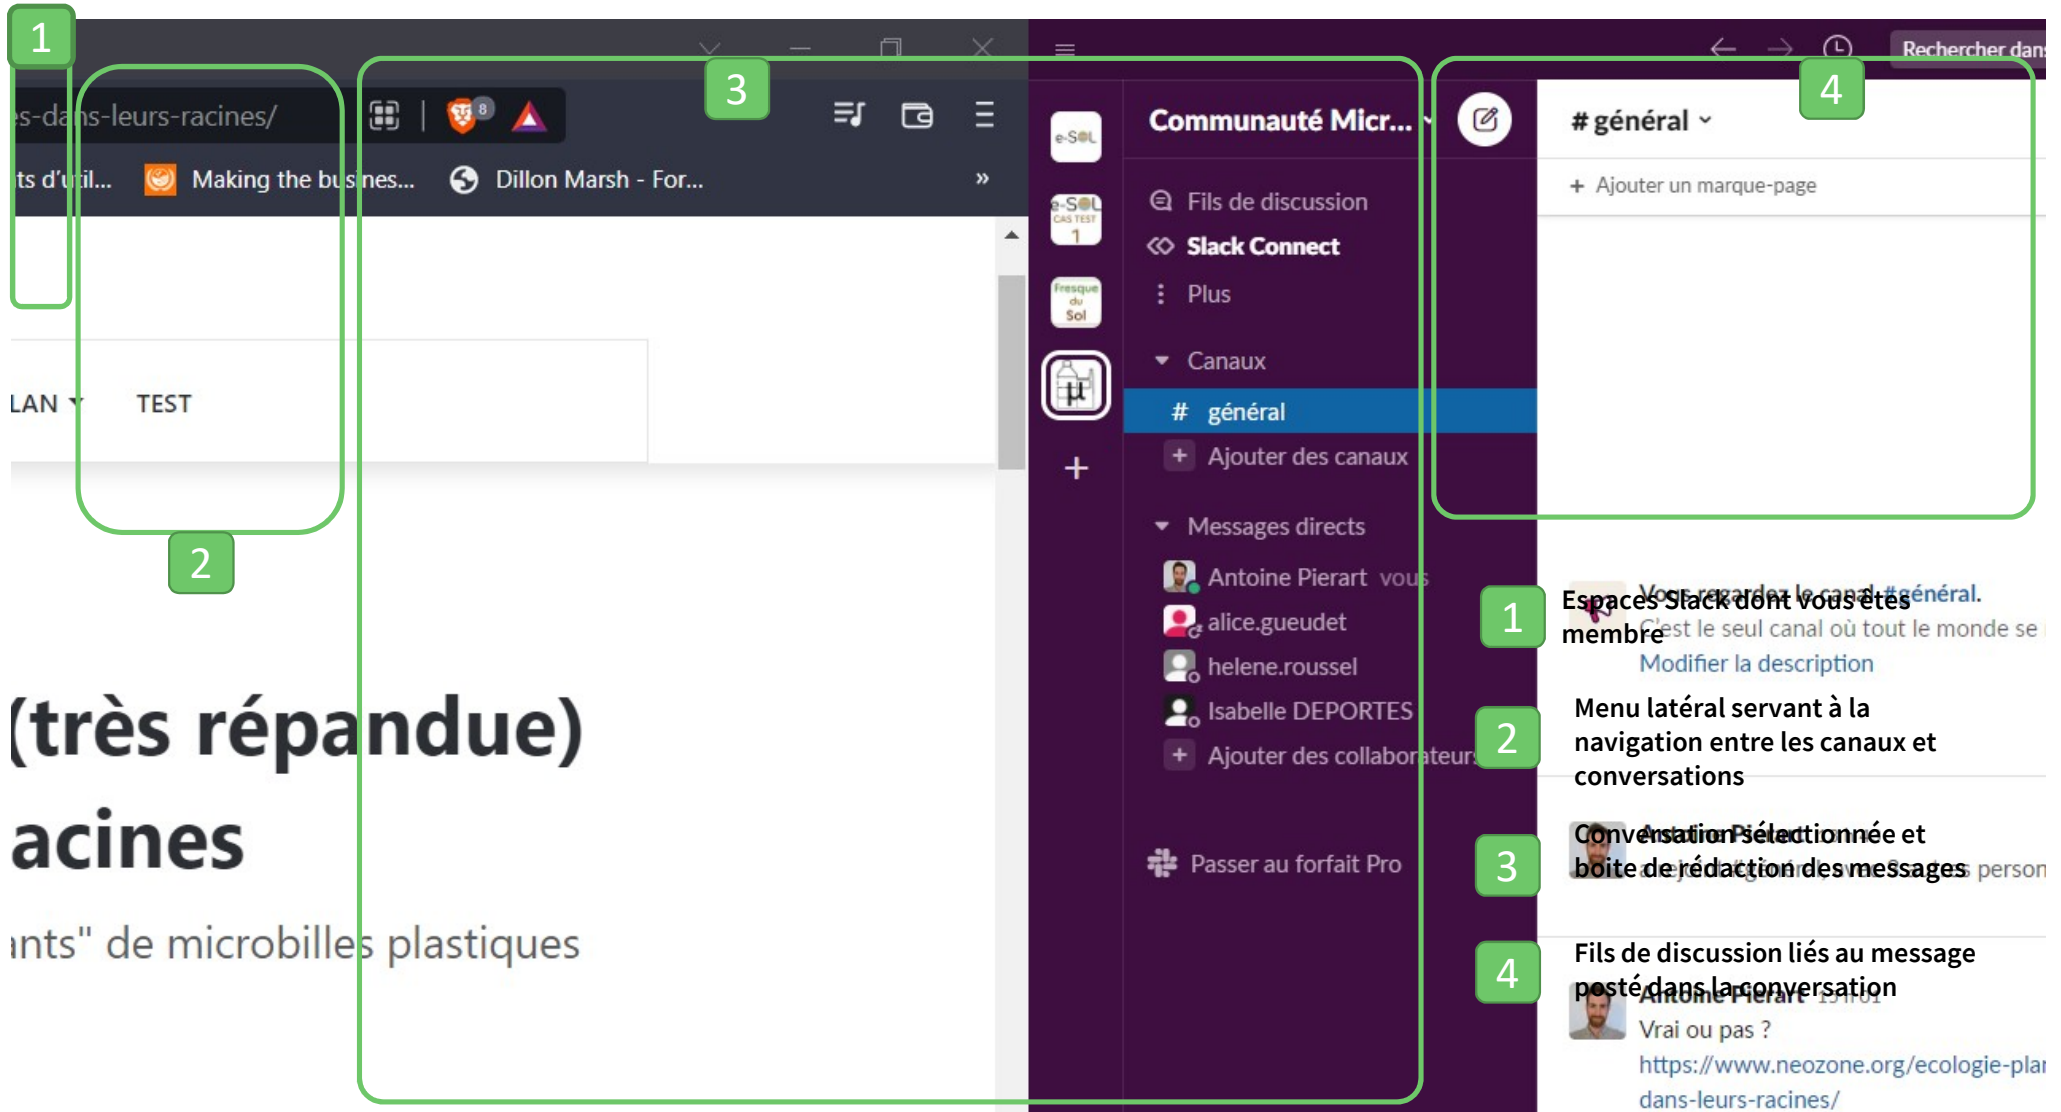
1

3

s-dans-leurs-racines/

ts d'util... Making the busines... Dillon Marsh - For... »

LAN TEST

2

(très répandue)

acines

ants" de microbilles plastiques

Rechercher dans

Communauté Micr...

Fils de discussion
Slack Connect
Plus

Canaux
# général
+ Ajouter des canaux

Messages directs
Antoine Pierart vous
alice.gueudet
helene.roussel
Isabelle DEPORTES
+ Ajouter des collaborateurs

Passer au forfait Pro

4

# général

+ Ajouter un marque-page

Vous regardez le canal #général.
C'est le seul canal où tout le monde se
Modifier la description

1 Espaces Slack dont vous êtes membre

2 Menu latéral servant à la navigation entre les canaux et conversations

3 Conversation sélectionnée et boite de rédaction des messages

4 Fils de discussion liés au message posté dans la conversation

Antoine Pierart
Vrai ou pas ?
https://www.neozone.org/ecologie-plan
dans-leurs-racines/